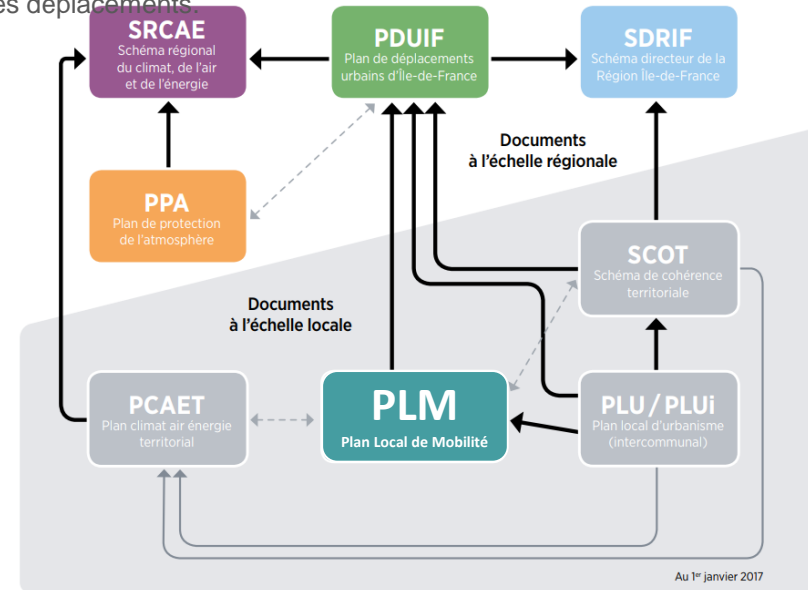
es déplacements.

SRCAE
Schéma régional du climat, de l'air et de l'énergie

PDUIF
Plan de déplacements urbains d'Île-de-France

SDRIF
Schéma directeur de la Région Île-de-France

PPA
Plan de protection de l'atmosphère

Documents à l'échelle régionale

SCOT
Schéma de cohérence territoriale

Documents à l'échelle locale

PCAET
Plan climat air énergie territorial

PLM
Plan Local de Mobilité

PLU / PLUi
Plan local d'urbanisme (intercommunal)

Au 1$^{er}$ janvier 2017